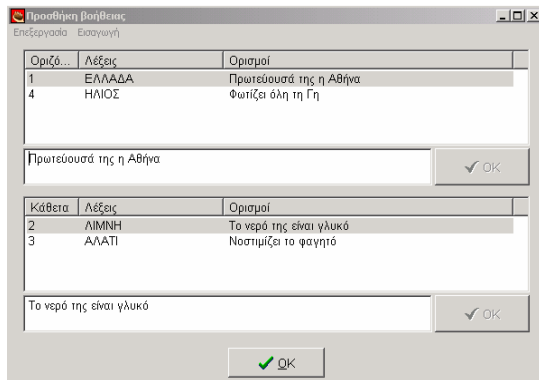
Προσθήκη βοήθειας

Επεξεργασία Εισαγωγή

| Οριζό... | Λέξεις | Ορισμοί |
|---|---|---|
| 1 | ΕΛΛΑΔΑ | Πρωτεύουσά της η Αθήνα |
| 4 | ΗΛΙΟΣ | Φωτίζει όλη τη Γη |

Πρωτεύουσά της η Αθήνα

OK

| Κάθετα | Λέξεις | Ορισμοί |
|---|---|---|
| 2 | ΛΙΜΝΗ | Το νερό της είναι γλυκό |
| 3 | ΑΛΑΤΙ | Νοστιμίζει το φαγητό |

Το νερό της είναι γλυκό

OK

OK